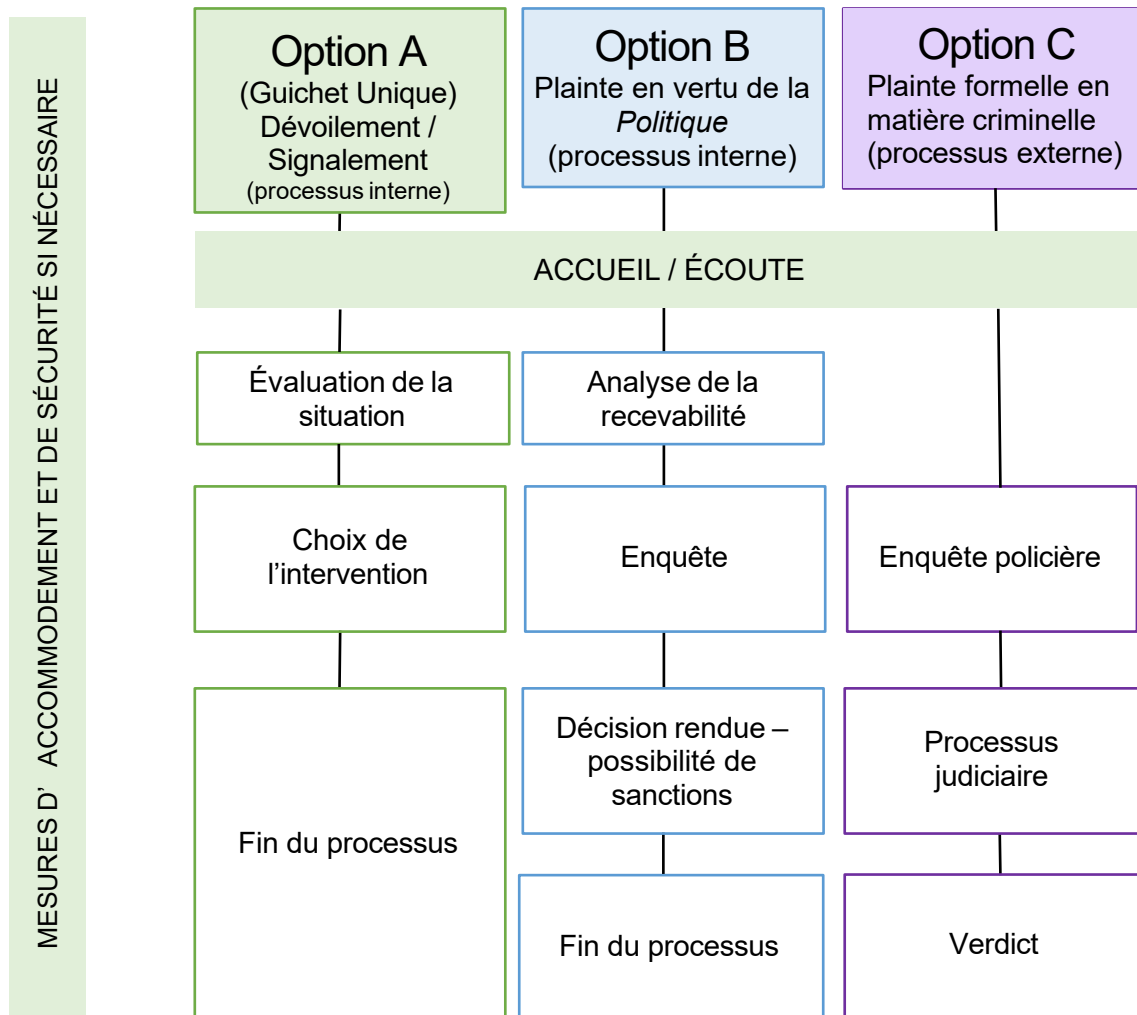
MESURES D' ACCOMMODEMENT ET DE SÉCURITÉ SI NÉCESSAIRE

Option A
(Guichet Unique)
Dévoilement / Signalement
(processus interne)

Option B
Plainte en vertu de la *Politique*
(processus interne)

Option C
Plainte formelle en matière criminelle
(processus externe)

ACCUEIL / ÉCOUTE

Évaluation de la situation

Choix de l'intervention

Fin du processus

Analyse de la recevabilité

Enquête

Décision rendue – possibilité de sanctions

Fin du processus

Enquête policière

Processus judiciaire

Verdict